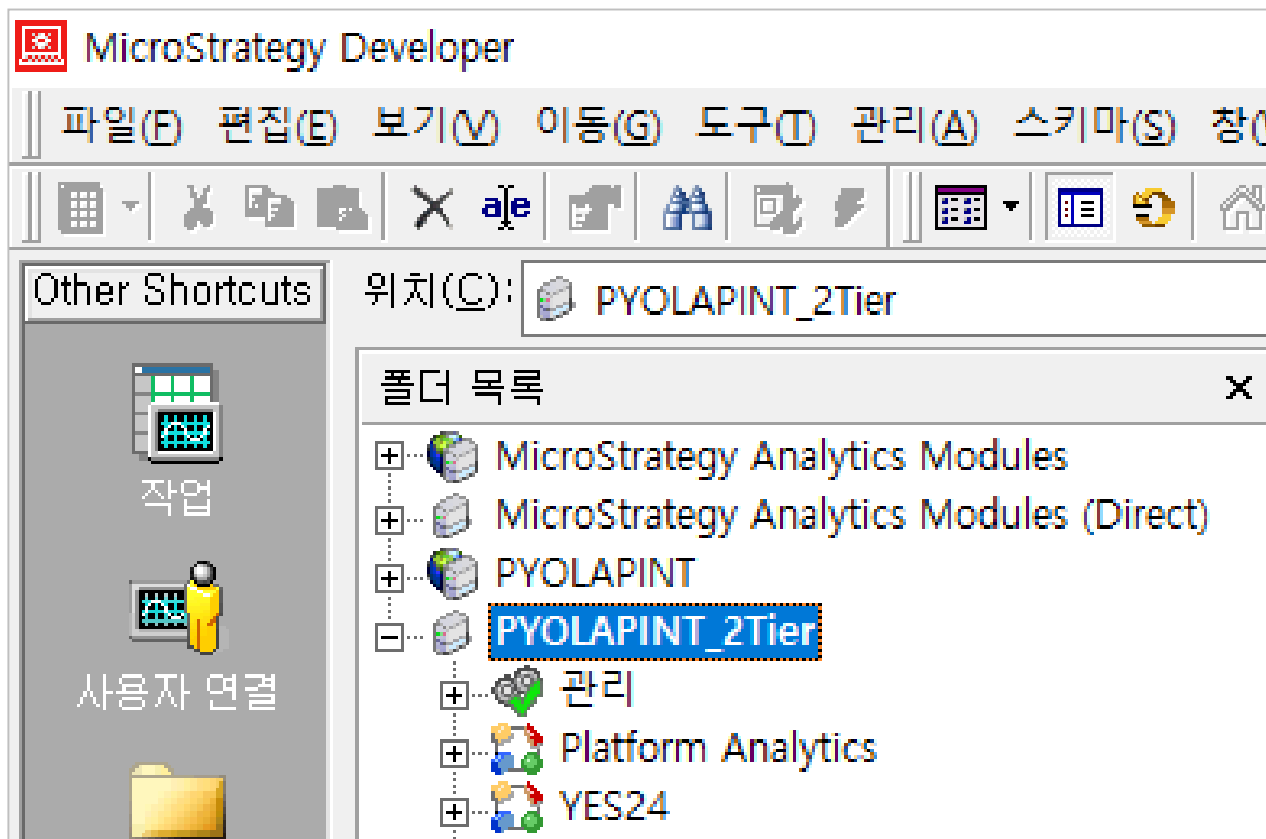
MicroStrategy Developer

파일(F) 편집(E) 보기(V) 이동(G) 도구(T) 관리(A) 스키마(S) 창(

Other Shortcuts

작업

사용자 연결

위치(C): PYOLAPINT_2Tier

폴더 목록

MicroStrategy Analytics Modules
MicroStrategy Analytics Modules (Direct)
PYOLAPINT
PYOLAPINT_2Tier
관리
Platform Analytics
YES24